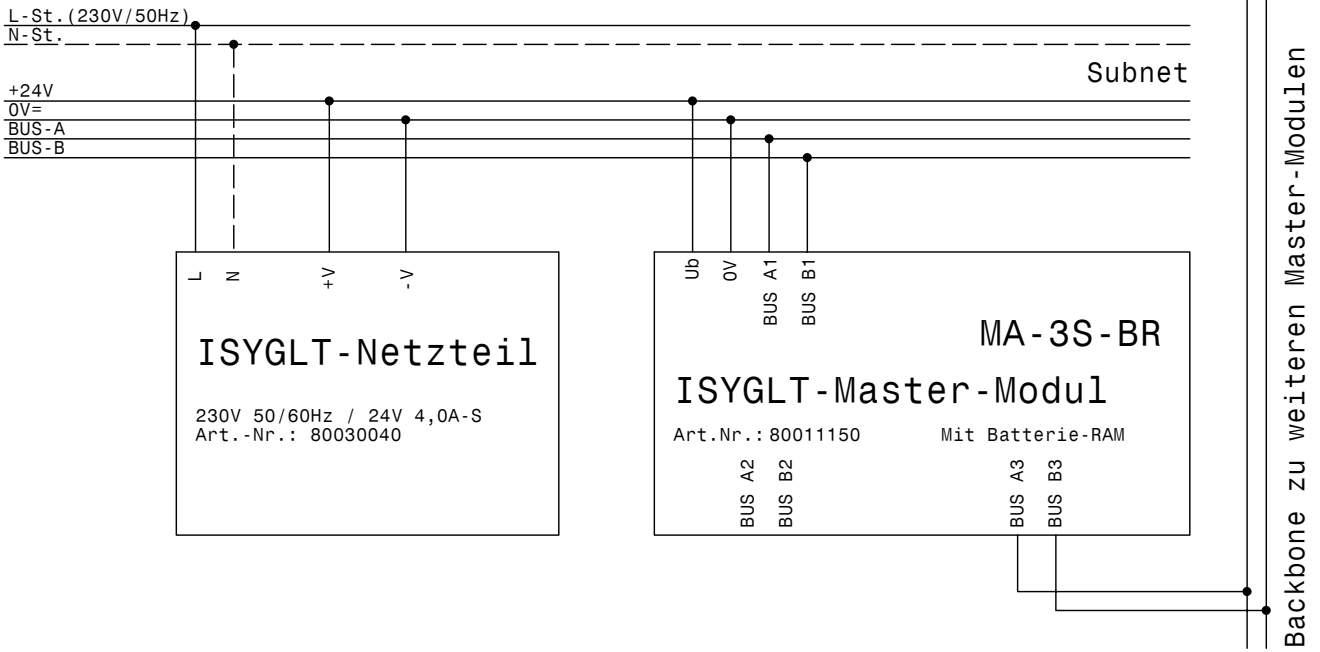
L-St.(230V/50Hz)
N-St.
Subnet
+24V
0V=
BUS-A
BUS-B
L
N
+V
-V
ISYGLT-Netzteil
230V 50/60Hz / 24V 4,0A-S
Art.-Nr.: 80030040
Ub
0V
BUS A1
BUS B1
MA-3S-BR
ISYGLT-Master-Modul
Art.Nr.: 80011150
Mit Batterie-RAM
BUS A2
BUS B2
BUS A3
BUS B3
Backbone zu weiteren Master-Modulen